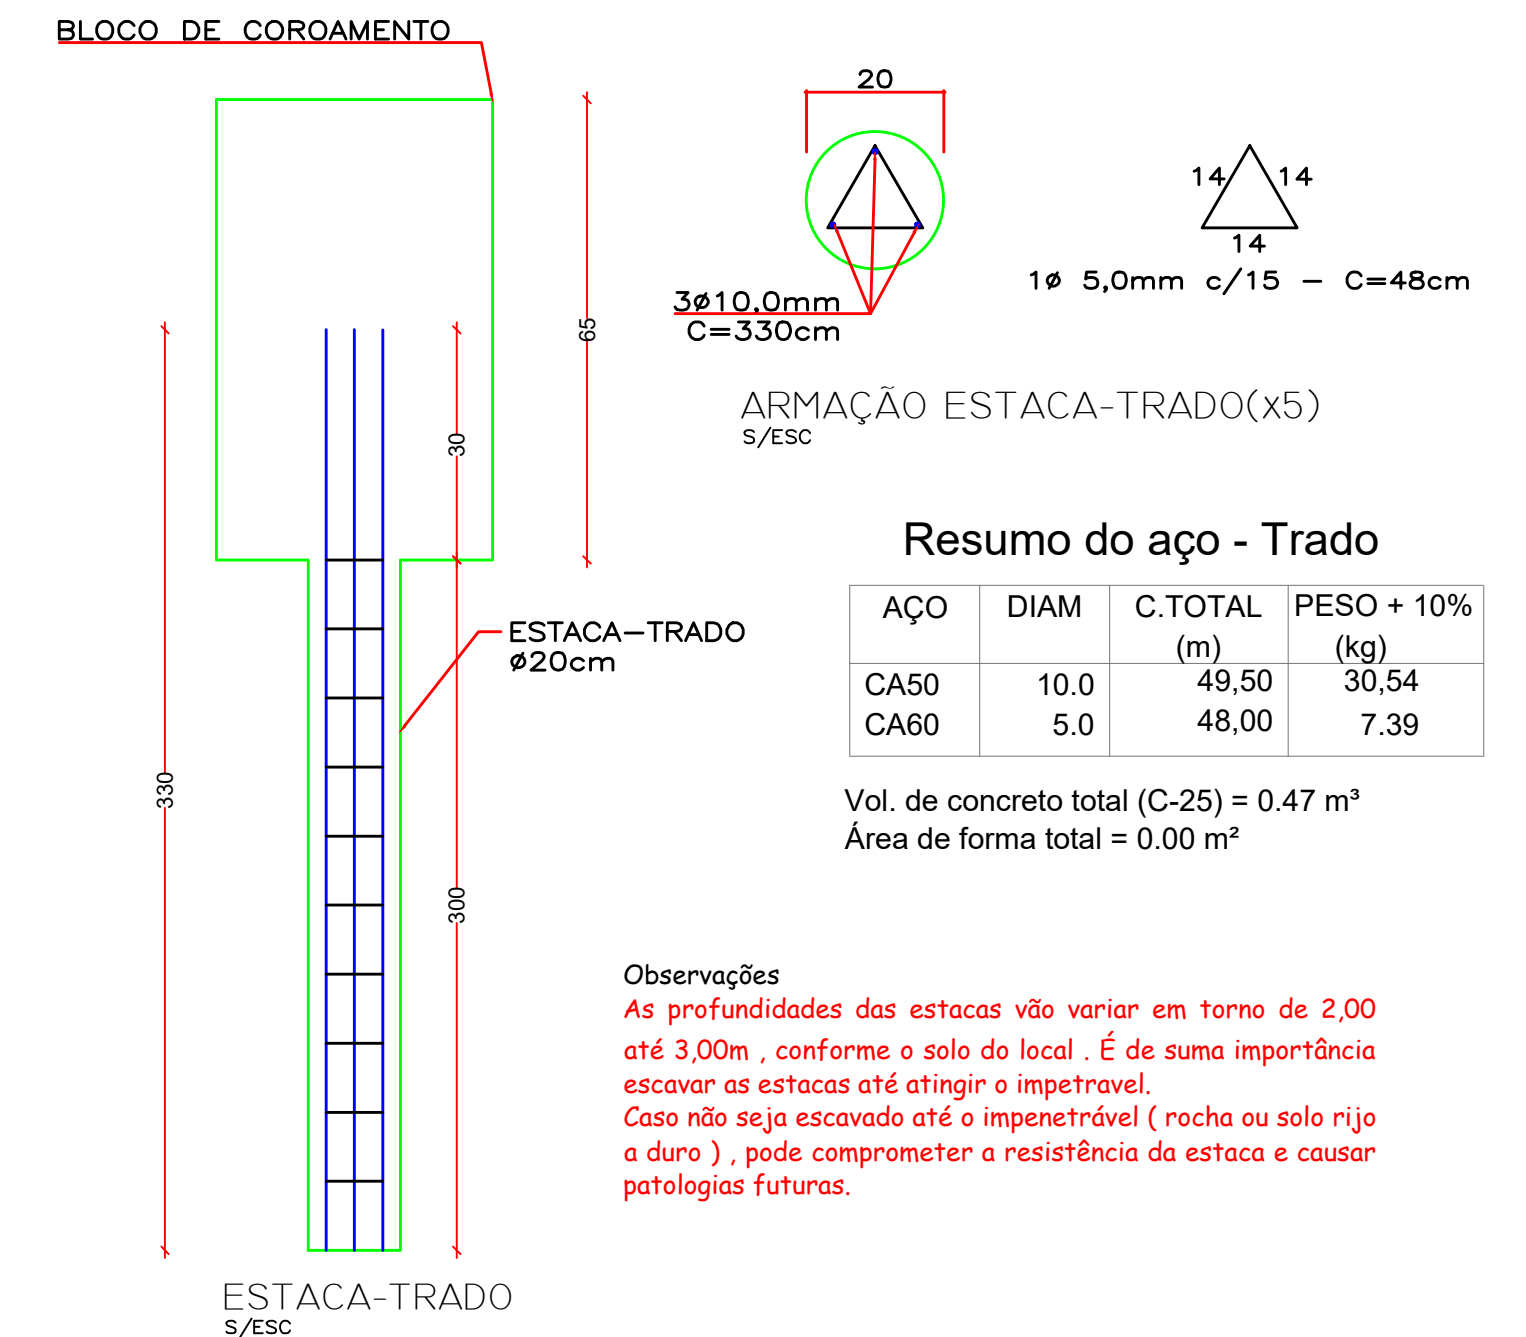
BLOCO DE COROAMENTO

65

30

330

300

ESTACA–TRADO
ø20cm

ESTACA-TRADO
S/ESC

20

3ø10,0mm
C=330cm

14 14
14

1ø 5,0mm c/15 – C=48cm

ARMAÇÃO ESTACA-TRADO(x5)
S/ESC

Resumo do aço - Trado

| AÇO | DIAM | C.TOTAL (m) | PESO + 10% (kg) |
|---|---|---|---|
| CA50 | 10.0 | 49,50 | 30,54 |
| CA60 | 5.0 | 48,00 | 7.39 |

Vol. de concreto total (C-25) = 0.47 m³
Área de forma total = 0.00 m²

Observações
As profundidades das estacas vão variar em torno de 2,00 até 3,00m , conforme o solo do local . É de suma importância escavar as estacas até atingir o impetravel.
Caso não seja escavado até o impenetrável ( rocha ou solo rijo a duro ) , pode comprometer a resistência da estaca e causar patologias futuras.